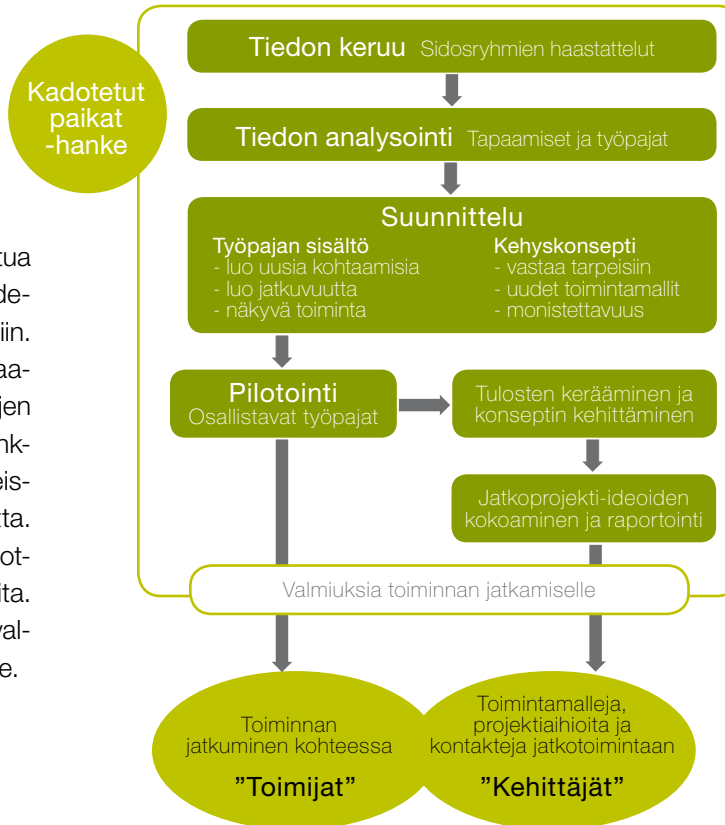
Kadotetut paikat -hanke

Tiedon keruu Sidosryhmien haastattelut

Tiedon analysointi Tapaamiset ja työpajat

Suunnittelu

Työpajan sisältö
- luo uusia kohtaamisia
- luo jatkuvuutta
- näkyvä toiminta

Kehyskonsepti
- vastaa tarpeisiin
- uudet toimintamallit
- monistettavuus

Pilotointi
Osallistavat työpajat

Tulosten kerääminen ja konseptin kehittäminen

Jatkoprojekti-ideoiden kokoaminen ja raportointi

Valmiuksia toiminnan jatkamiselle

Toiminnan jatkuminen kohteessa
"Toimijat"

Toimintamalleja, projektiaihioita ja kontakteja jatkotoimintaan
"Kehittäjät"

tua
de-
iin.
aa-
jen
nk-
eis-
tta.
ot-
ita.
val-
e.